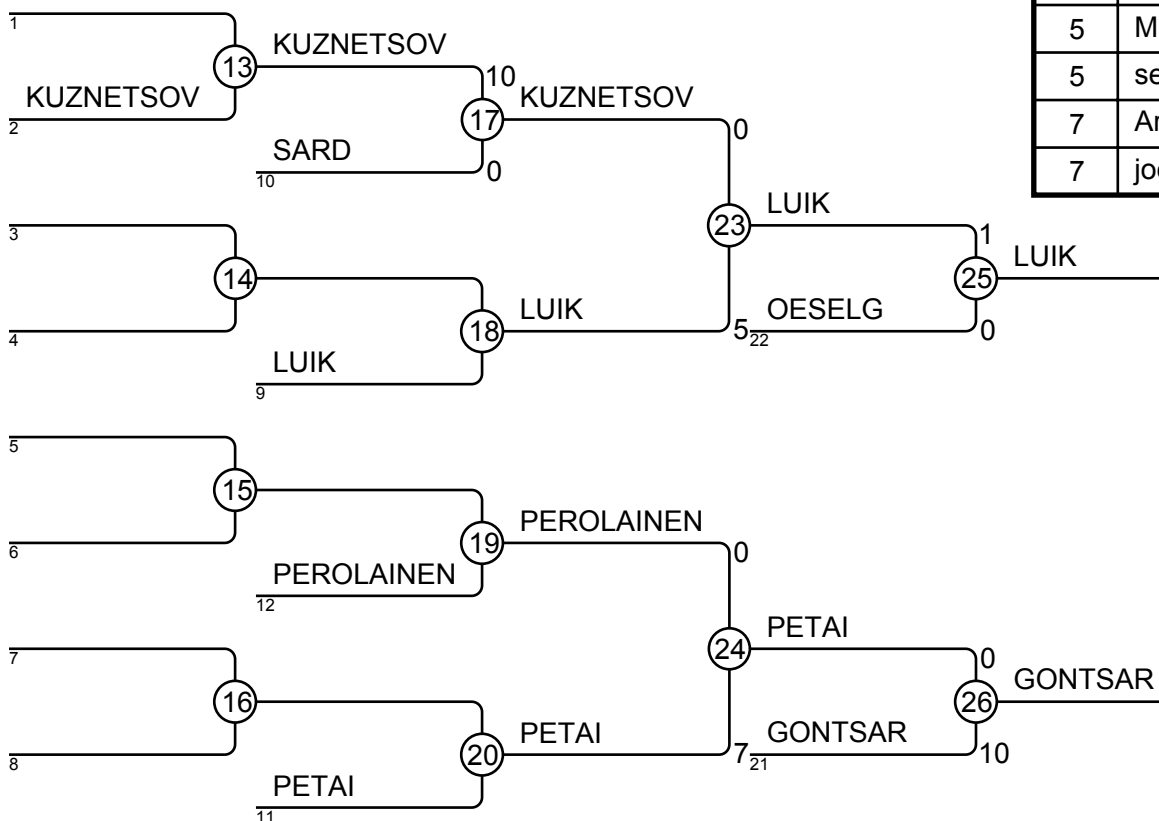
| 5 | M |
|---|---|
| 5 | se |
| 7 | Ar |
| 7 | jo |

1
13
KUZNETSOV
KUZNETSOV
2
10
17
KUZNETSOV
SARD
10
0
0
23
LUIK
3
14
1
LUIK
25
18
LUIK
OESELG
4
5
22
0
LUIK
9
5
15
19
PEROLAINEN
6
0
PEROLAINEN
12
24
PETAI
7
0
GONTSAR
16
26
20
PETAI
GONTSAR
8
7
21
10
PETAI
11